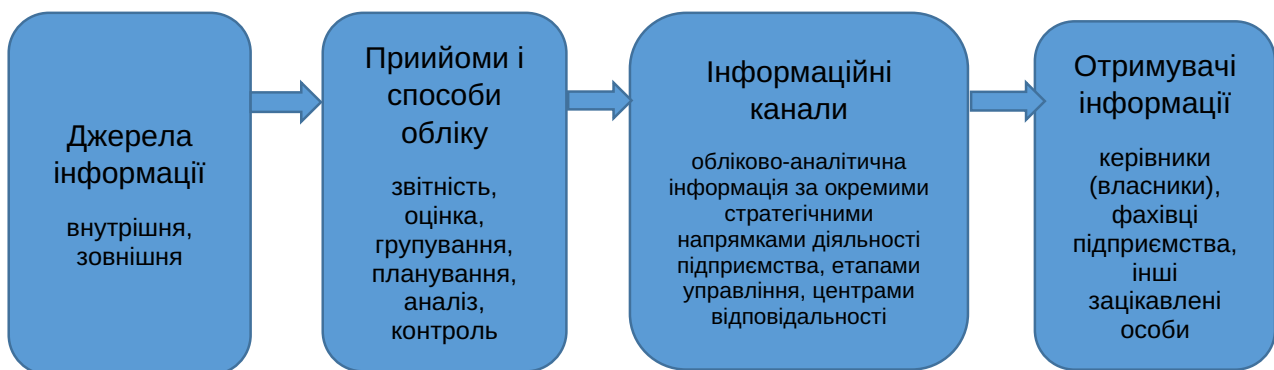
Джерела інформації

внутрішня, зовнішня

Прийоми і способи обліку

звітність, оцінка, групування, планування, аналіз, контроль

Інформаційні канали

обліково-аналітична інформація за окремими стратегічними напрямками діяльності підприємства, етапами управління, центрами відповідальності

Отримувачі інформації

керівники (власники), фахівці підприємства, інші зацікавлені особи